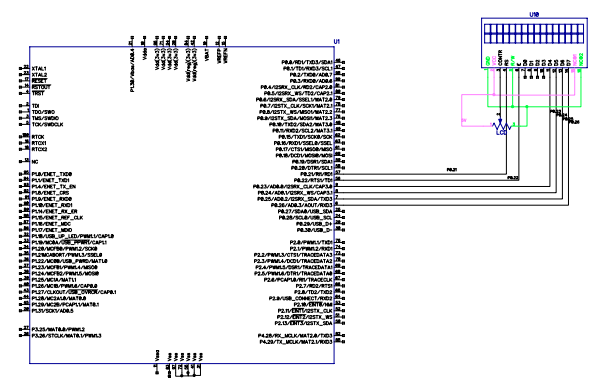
U1

XTAL1
XTAL2
RESET
RSTOUT
TRST

TDI
TMS/SWDIO
TCK/SWDCLK

RTCK
RTCX1
RTCX2

NC

P1.0/ENET_TXD0
P1.1/ENET_TXD1
P1.4/ENET_TX_EN
P1.8/ENET_CRS
P1.9/ENET_RXD0
P1.10/ENET_RXD1
P1.14/ENET_RX_ER
P1.15/ENET_REF_CLK
P1.16/ENET_MDC
P1.17/ENET_MDIO
P1.18/USB_UP_LED/PWM1.1/CAP1.0
P1.19/MC0A/USB_PPWR/CAP1.1
P1.20/MCFB0/PWM1.2/SCK0
P1.21/MCABORT/PWM1.3/SSEL0
P1.22/MC0B/USB_PWRD/MAT1.0
P1.23/MCFB1/PWM1.4/MISO0
P1.24/MCFB2/PWM1.5/MOSI0
P1.25/MC1A/MAT1.1
P1.26/MC1B/PWM1.6/CAP0.0
P1.27/CLKOUT/USB_OVRCR/CAP0.1
P1.28/MC2A/PCAP1.0/MAT0.0
P1.29/MC2B/PCAP1.1/MAT0.1
P1.30/VBUS/AD0.4
P1.31/SCK1/AD0.5

P3.25/MAT0.0/PWM1.2
P3.26/STCLK/MAT0.1/PWM1.3

P0.0/RD1/TXD3/SDA1
P0.1/TD1/RXD3/SCL1
P0.2/TXD0/AD0.7
P0.3/RXD0/AD0.6
P0.4/I2SRX_CLK/RD2/CAP2.0
P0.5/I2SRX_WS/TD2/CAP2.1
P0.6/I2SRX_SDA/SSEL1/MAT2.0
P0.7/I2STX_CLK/SCK1/MAT2.1
P0.8/I2STX_WS/MISO1/MAT2.2
P0.9/I2STX_SDA/MOSI1/MAT2.3
P0.10/TXD2/SDA2/MAT3.0
P0.11/RXD2/SCL2/MAT3.1
P0.15/TXD1/SCK0/SCK
P0.16/RXD1/SSEL0/SSEL
P0.17/CTS1/MISO0/MISO
P0.18/DCD1/MOSI0/MOSI
P0.19/DSR1/SDA1
P0.20/DTR1/SCL1
P0.21/RI1/RD1
P0.22/RTS1/TD1
P0.23/AD0.0/I2SRX_CLK/CAP3.0
P0.24/AD0.1/I2SRX_WS/CAP3.1
P0.25/AD0.2/I2SRX_SDA/TXD3
P0.26/AD0.3/AOUT/RXD3
P0.27/SDA0/USB_SDA
P0.28/SCL0/USB_SCL
P0.29/USB_D+
P0.30/USB_D-

P2.0/PWM1.1/TXD1
P2.1/PWM1.2/RXD1
P2.2/PWM1.3/CTS1/TRACEDATA3
P2.3/PWM1.4/DCD1/TRACEDATA2
P2.4/PWM1.5/DSR1/TRACEDATA1
P2.5/PWM1.6/DTR1/TRACEDATA0
P2.6/PCAP1.0/RI1/TRACECLK
P2.7/RD2/RTS1
P2.8/TD2/TXD2
P2.9/USB_CONNECT/RXD2
P2.10/EINT0/NMI
P2.11/EINT1/I2STX_CLK
P2.12/EINT2/I2STX_WS
P2.13/EINT3/I2STX_SDA

P4.28/RX_MCLK/MAT2.0/TXD3
P4.29/TX_MCLK/MAT2.1/RXD3

PLDB/Vbias/ADR4
Vdda
Vdd(3v3)
Vdd(3v3)
Vdd(3v3)
Vdd(3v3)
Vdd(reg)(3v3)
Vdd(reg)(3v3)
VBAT
VREFP
VREFN

Vssa
Vss
Vss
Vss
Vss
Vss
Vss

U10
VSS VDD VEE RS RW E D0 D1 D2 D3 D4 D5 D6 D7

LCD

P0.21
P0.22
P0.23
P0.24
P0.25